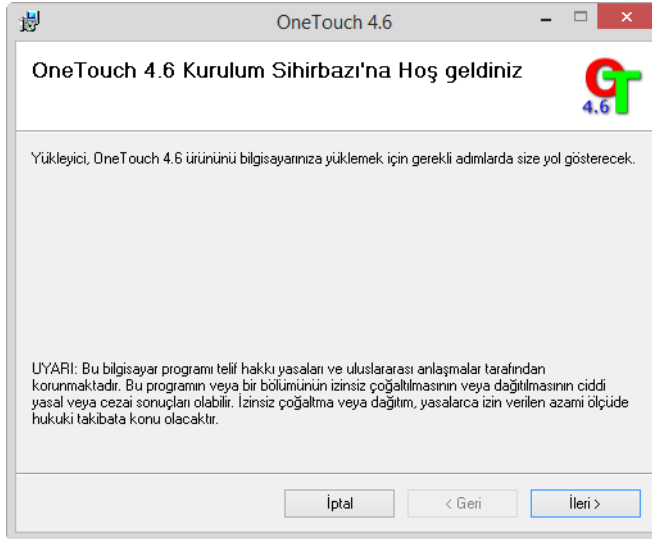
OneTouch 4.6

OneTouch 4.6 Kurulum Sihirbazı'na Hoş geldiniz

OT
4.6

Yükleyici, OneTouch 4.6 ürününü bilgisayarınıza yüklemek için gerekli adımlarda size yol gösterecek.

UYARI: Bu bilgisayar programı telif hakkı yasaları ve uluslararası anlaşmalar tarafından korunmaktadır. Bu programın veya bir bölümünün izinsiz çoğaltılmasının veya dağıtılmasının ciddi yasal veya cezai sonuçları olabilir. İzinsiz çoğaltma veya dağıtım, yasalarca izin verilen azami ölçüde hukuki takibata konu olacaktır.

İptal
< Geri
İleri >